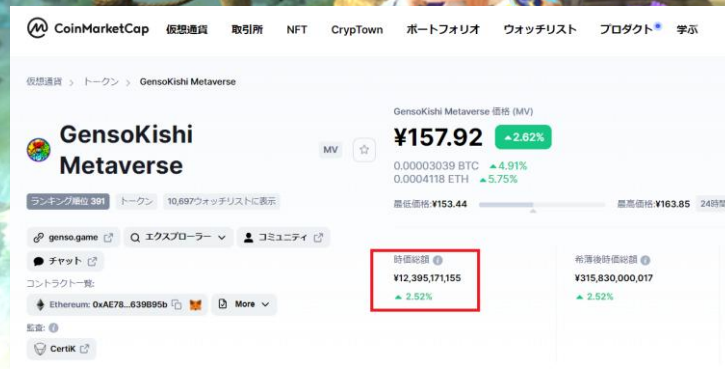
CoinMarketCap 仮想通貨 取引所 NFT CrypTown ポートフォリオ ウォッチリスト プロダクト 学ぶ

仮想通貨 > トークン > GensoKishi Metaverse

GensoKishi Metaverse

MV

ランキング順位 391 トークン 10,697ウォッチリストに表示

genso.game エクスプローラー コミュニティ チャット

コントラクト一覧:

Ethereum: 0xAE78...639B95b More

監査:

CertiK

GensoKishi Metaverse 価格 (MV)

¥157.92 ▲2.62%

0.00003039 BTC ▲4.91%
0.0004118 ETH ▲5.75%

最低価格:¥153.44 最高価格:¥163.85 24時

時価総額
¥12,395,171,155
▲ 2.52%

希薄後時価総額
¥315,830,000,017
▲ 2.52%